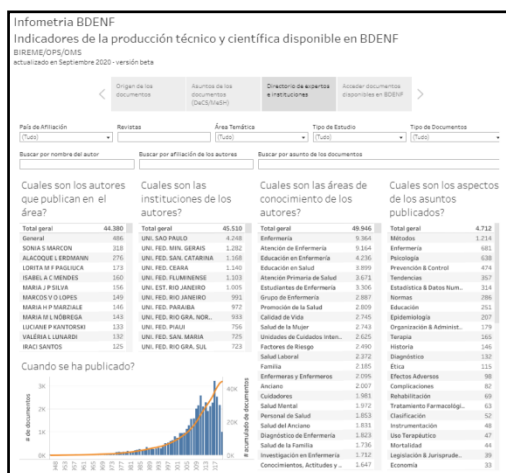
Infometria BDENF

Indicadores de la producción técnico y científica disponible en BDENF

BIREME/OPS/OMS

actualizado en Septiembre 2020 - versión beta

Origen de los documentos | Asuntos de los documentos (DeCS/MeSH) | Directorio de expertos e instituciones | Accedar documentos disponibles en BDENF

País de Afiliación (Todo) | Revistas | Área Temática (Todo) | Tipo de Estudio (Todo) | Tipo de Documentos (Todo)

Buscar por nombre del autor | Buscar por afiliación de los autores | Buscar por asunto de los documentos

Cuales son los autores que publican en el área?

| Total geral | 44.380 |
|---|---|
| General | 486 |
| SONIA S MARCON | 318 |
| ALACOQUE L ERDMANN | 276 |
| LORITA M F PAGLIUCA | 173 |
| ISABEL A C MENDES | 160 |
| MARIA J P SILVA | 156 |
| MARCOS V O LOPES | 149 |
| MARIA H P MARZIALE | 146 |
| MARIA M L NÓBREGA | 143 |
| LUCIANE P KANTORSKI | 133 |
| VALÉRIA L LUNARDI | 137 |
| IRACI SANTOS | 125 |

Cuales son las instituciones de los autores?

| Total geral | 45.510 |
|---|---|
| UNI. SAO PAULO | 4.248 |
| UNI. FED. MIN. GERAIS | 1.282 |
| UNI. FED. SAN. CATARINA | 1.168 |
| UNI. FED. CEARA | 1.140 |
| UNI. FED. FLUMINENSE | 1.103 |
| UNI. EST. RIO JANEIRO | 1.005 |
| UNI. FED. RIO JANEIRO | 991 |
| UNI. FED. PARAIBA | 972 |
| UNI. FED. RIO GRA. NOR.. | 933 |
| UNI. FED. PIAUI | 756 |
| UNI. FED. SAN. MARIA | 725 |
| UNI. FED. RIO GRA. SUL | 723 |

Cuales son las áreas de conocimiento de los autores?

| Total geral | 49.946 |
|---|---|
| Enfermería | 9.364 |
| Atención de Enfermería | 9.164 |
| Educación en Enfermería | 4.236 |
| Educación en Salud | 3.899 |
| Atención Primaria de Salud | 3.671 |
| Estudiantes de Enfermería | 3.306 |
| Grupo de Enfermería | 2.887 |
| Promoción de la Salud | 2.870 |
| Calidad de Vida | 2.745 |
| Salud de la Mujer | 2.743 |
| Unidades de Cuidados Inten.. | 2.625 |
| Factores de Riesgo | 2.490 |
| Salud Laboral | 2.372 |
| Familia | 2.185 |
| Enfermeras y Enfermeros | 2.095 |
| Anciano | 2.007 |
| Cuidadores | 1.981 |
| Salud Mental | 1.972 |
| Personal de Salud | 1.853 |
| Salud del Anciano | 1.831 |
| Diagnóstico de Enfermería | 1.823 |
| Salud de la Familia | 1.736 |
| Investigación en Enfermería | 1.732 |
| Conocimientos, Actitudes y .. | 1.647 |

Cuales son los aspectos de los asuntos publicados?

| Total geral | 4.712 |
|---|---|
| Métodos | 1.214 |
| Enfermería | 681 |
| Psicología | 638 |
| Prevención & Control | 474 |
| Tendencias | 367 |
| Estadística & Datos Num.. | 314 |
| Normas | 286 |
| Educación | 261 |
| Epidemiología | 207 |
| Organización & Administ.. | 179 |
| Terapia | 165 |
| Historia | 146 |
| Diagnóstico | 132 |
| Ética | 115 |
| Efectos Adversos | 98 |
| Complicaciones | 82 |
| Rehabilitación | 69 |
| Tratamiento Farmacológi.. | 63 |
| Clasificación | 52 |
| Instrumentación | 48 |
| Uso Terapéutico | 47 |
| Mortalidad | 44 |
| Legislación & Jurisprude.. | 39 |
| Economía | 33 |

Cuando se ha publicado?

3K 2K 1K 0K
# de documentos
40K 20K 0K
# acumulado de documentos